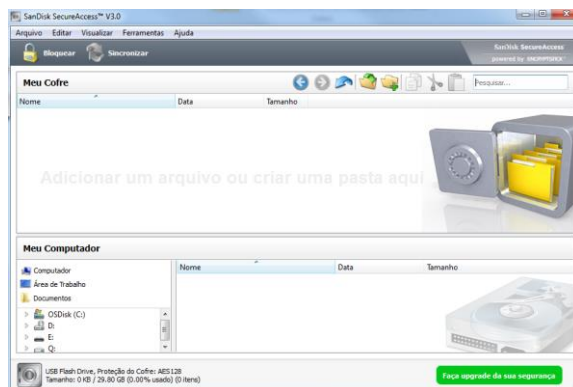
SanDisk SecureAccess™ V3.0

Arquivo Editar Visualizar Ferramentas Ajuda

Bloquear Sincronizar

SanDisk SecureAccess powered by ENCRYPTSTICK

Meu Cofre

Pesquisar...

| Nome | Data | Tamanho |
|---|---|---|

Adicionar um arquivo ou criar uma pasta aqui

Meu Computador

Computador
Área de Trabalho
Documentos
OSDisk (C:)
D:
E:
Q:

| Nome | Data | Tamanho |
|---|---|---|

USB Flash Drive, Proteção do Cofre: AES128
Tamanho: 0 KB / 29.80 GB (0.00% usado) (0 itens)

Faça upgrade da sua segurança